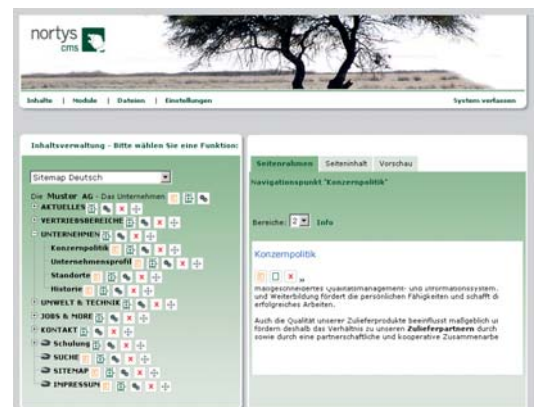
nortys cms

Inhalte | Module | Dateien | Einstellungen

System verlassen

Inhaltsverwaltung - Bitte wählen Sie eine Funktion:

Sitemap Deutsch

Die Muster AG - Das Unternehmen
AKTUELLES
VERTRIEBSBEREICHE
UNTERNEHMEN
Konzernpolitik
Unternehmensprofil
Standorte
Historie
UMWELT & TECHNIK
JOBS & MORE
KONTAKT
Schulung
SUCHE
SITEMAP
IMPRESSUM

Seitenrahmen | Seiteninhalt | Vorschau

Navigationspunkt "Konzernpolitik"

Bereiche: 2 Info

Konzernpolitik

maßgeschneidertes Qualitätsmanagement- und Informationssystem. und Weiterbildung fördert die persönlichen Fähigkeiten und schafft d erfolgreiches Arbeiten.

Auch die Qualität unserer Zulieferprodukte beeinflusst maßgeblich u fördern deshalb das Verhältnis zu unseren Zulieferpartnern durch sowie durch eine partnerschaftliche und kooperative Zusammenarbe